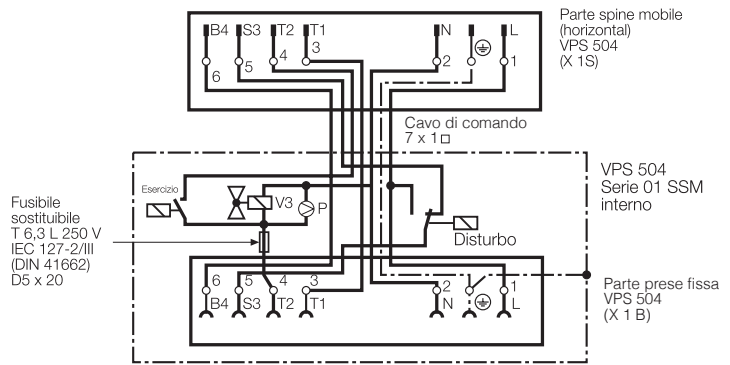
Parte spine mobile (horizontal) VPS 504 (X 1S)

B4 S3 T2 T1 N L

6 5 4 3 2 1

Cavo di comando 7 x 1□

VPS 504 Serie 01 SSM interno

Esercizio

V3

P

Fusibile sostituibile T 6,3 L 250 V IEC 127-2/III (DIN 41662) D5 x 20

Disturbo

6 5 4 3 2 1

B4 S3 T2 T1 N L

Parte prese fissa VPS 504 (X 1 B)